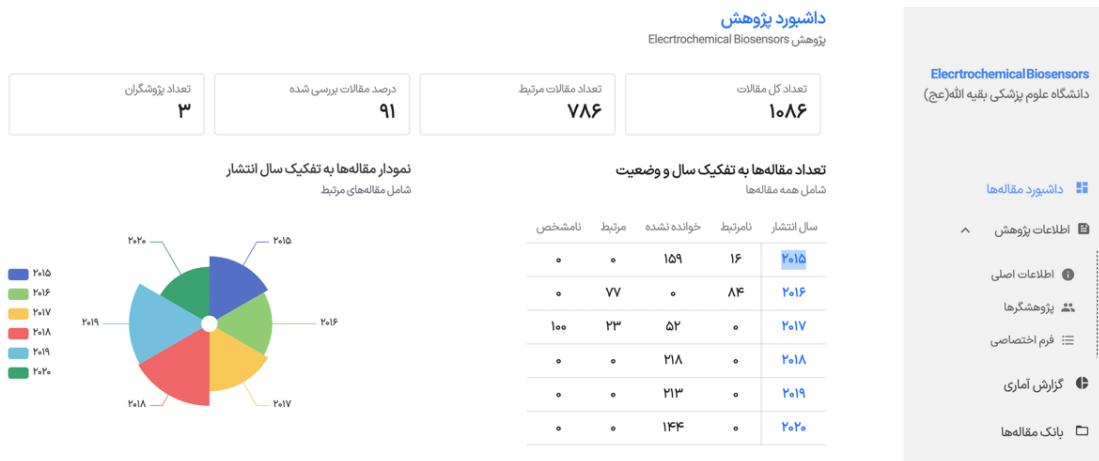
داشبورد پژوهش
پژوهش Elecrtrochemical Biosensors

تعداد کل مقالات
۱۰۸۶

تعداد مقالات مرتبط
۷۸۶

درصد مقالات بررسی شده
۹۱

تعداد پژوهشگران
۳

تعداد مقاله‌ها به تفکیک سال و وضعیت
شامل همه مقاله‌ها

| سال انتشار | نامرتبط | خوانده نشده | مرتبط | نامشخص |
|---|---|---|---|---|
| ۲۰۱۵ | ۱۶ | ۱۵۹ | ۰ | ۰ |
| ۲۰۱۶ | ۸۴ | ۰ | ۷۷ | ۰ |
| ۲۰۱۷ | ۰ | ۵۲ | ۲۳ | ۱۰۰ |
| ۲۰۱۸ | ۰ | ۲۱۸ | ۰ | ۰ |
| ۲۰۱۹ | ۰ | ۲۱۳ | ۰ | ۰ |
| ۲۰۲۰ | ۰ | ۱۴۴ | ۰ | ۰ |

نمودار مقاله‌ها به تفکیک سال انتشار
شامل مقاله‌های مرتبط

۲۰۲۰
۲۰۱۵
۲۰۱۹
۲۰۱۶
۲۰۱۸
۲۰۱۷

۲۰۱۵
۲۰۱۶
۲۰۱۷
۲۰۱۸
۲۰۱۹
۲۰۲۰

Elecrtrochemical Biosensors
دانشگاه علوم پزشکی بقیه الله(عج)

داشبورد مقاله‌ها
اطلاعات پژوهش
اطلاعات اصلی
پژوهشگرها
فرم اختصاصی
گزارش آماری
بانک مقاله‌ها